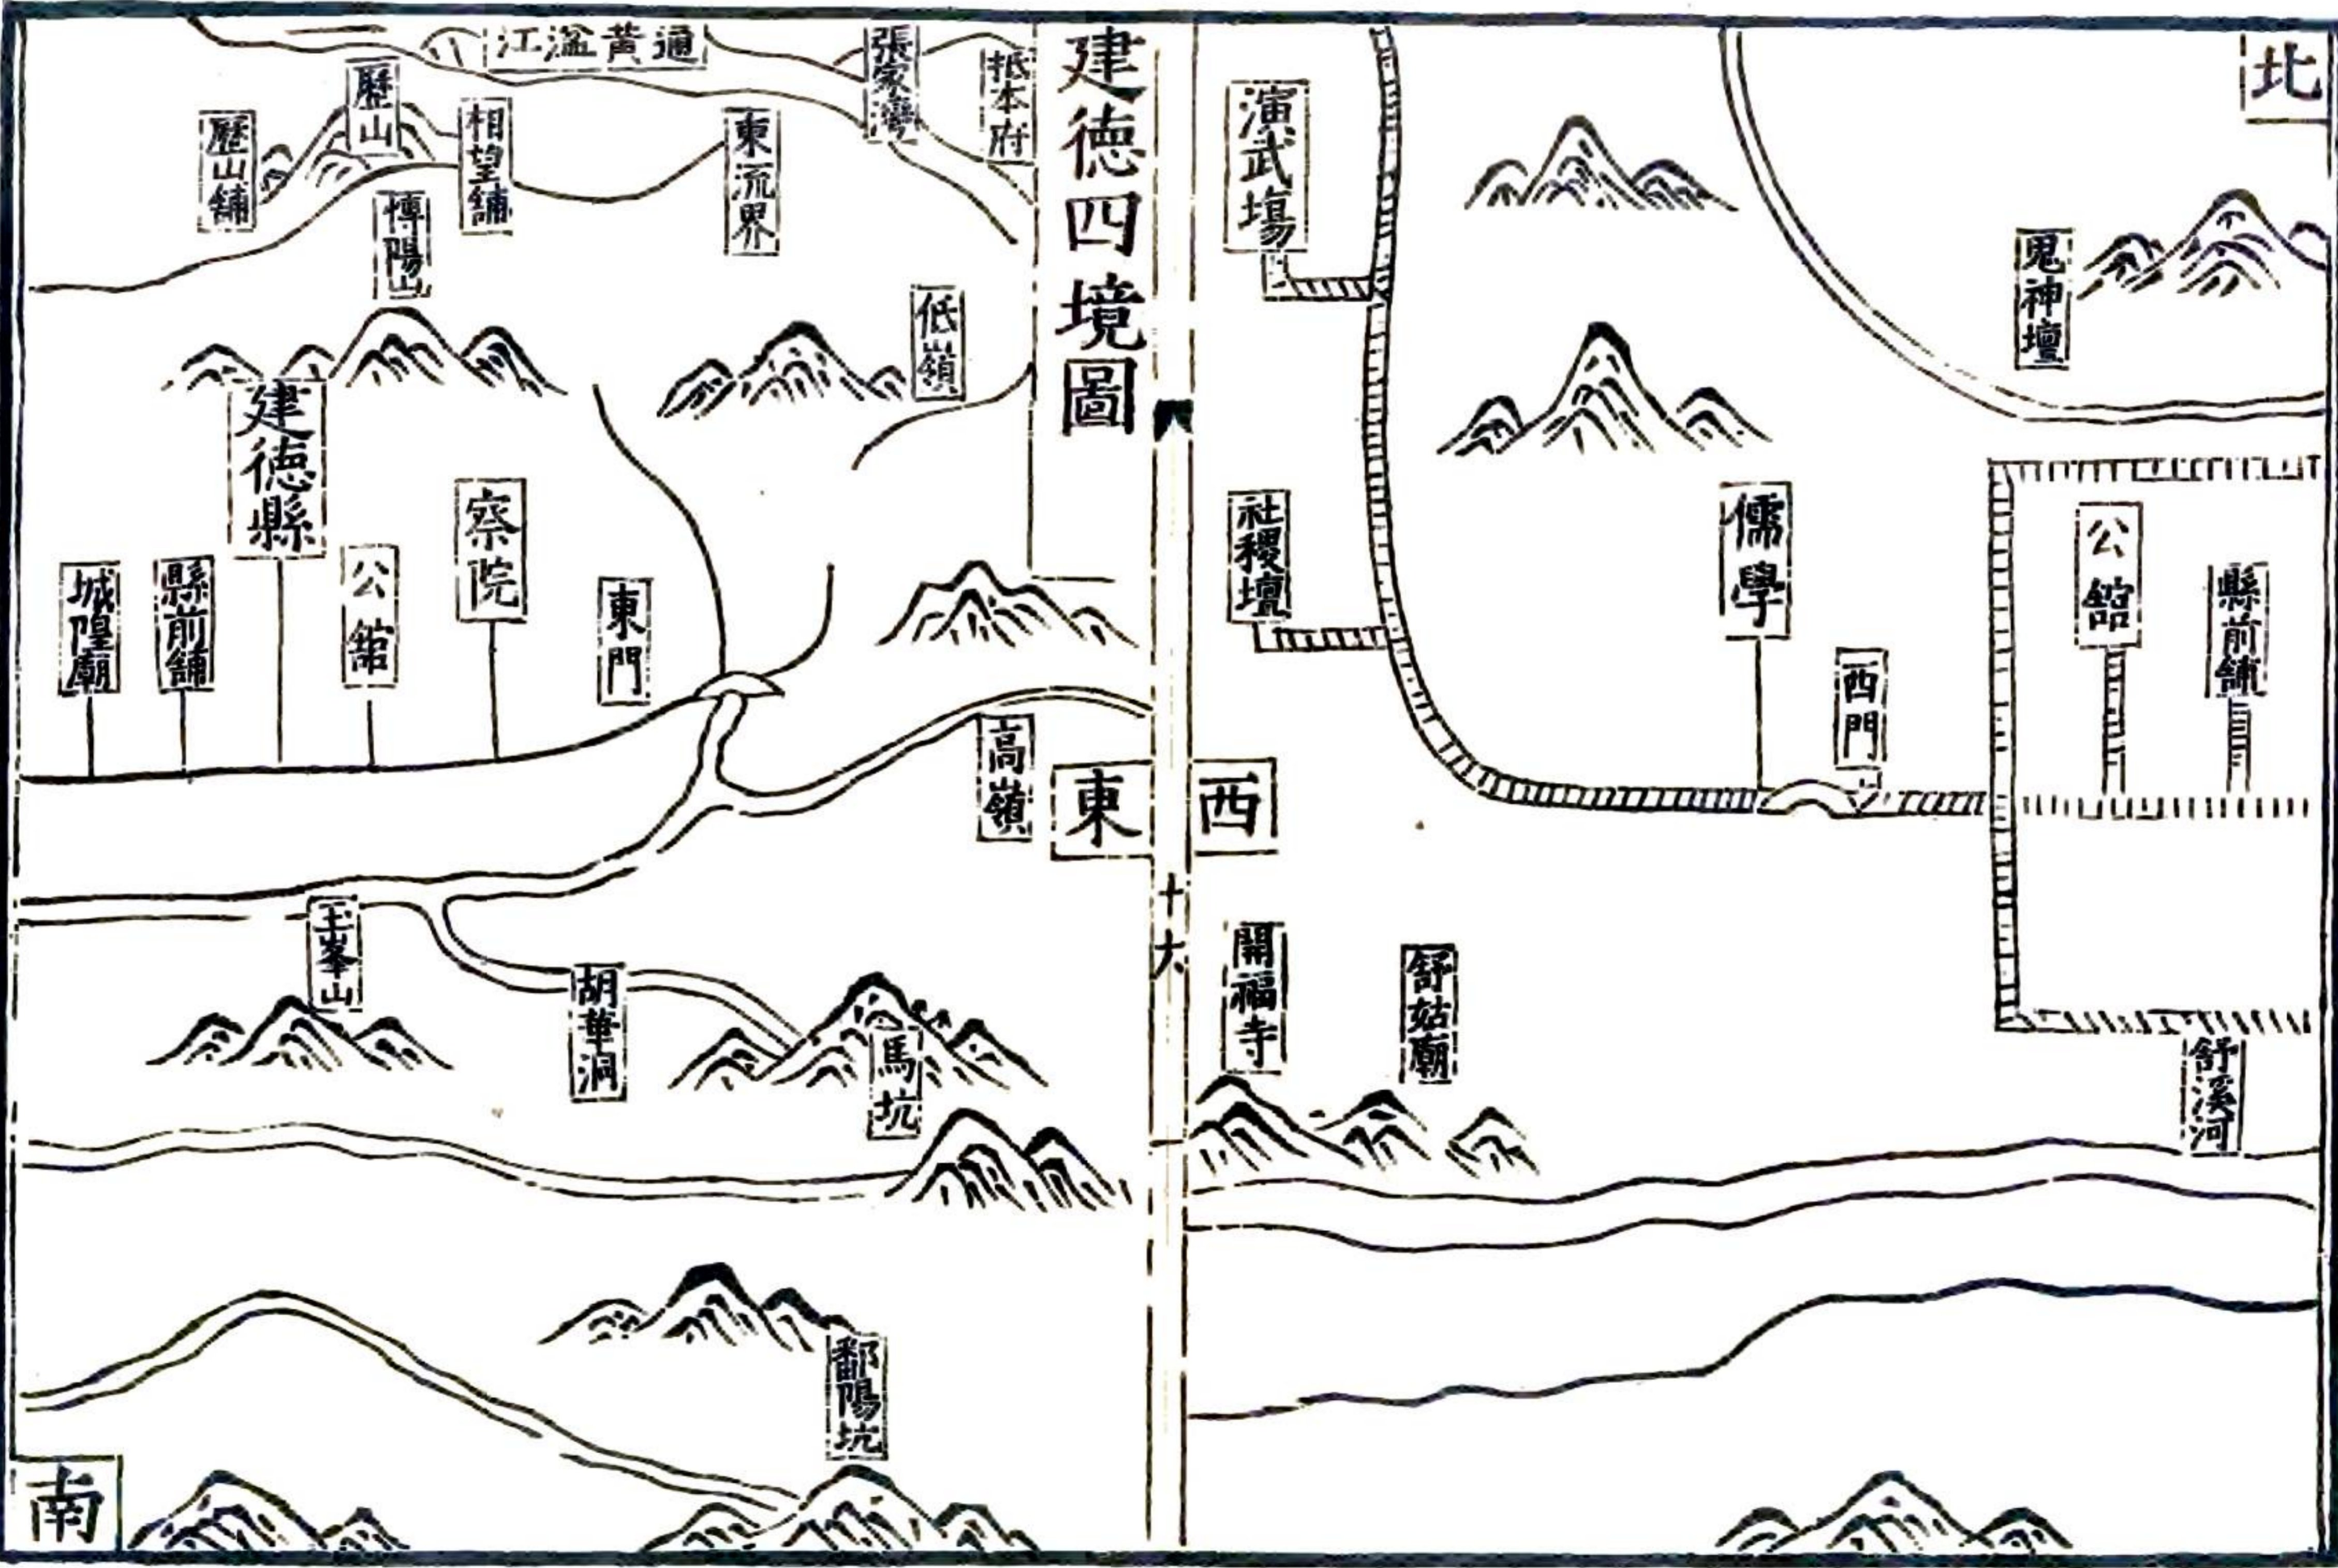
建德四境圖

通黄湓江
張家灣
抵本府
歷山
歷山鋪
相望鋪
東流界
博陽山
低嶺
建德縣
察院
公館
縣前鋪
城隍廟
東門
高嶺
東
玉峯山
胡華洞
馬坑
鄱陽坑
南

十六

北
演武場
鬼神壇
社稷壇
儒學
公館
縣前鋪
西門
西
開福寺
舒姑廟
舒溪河